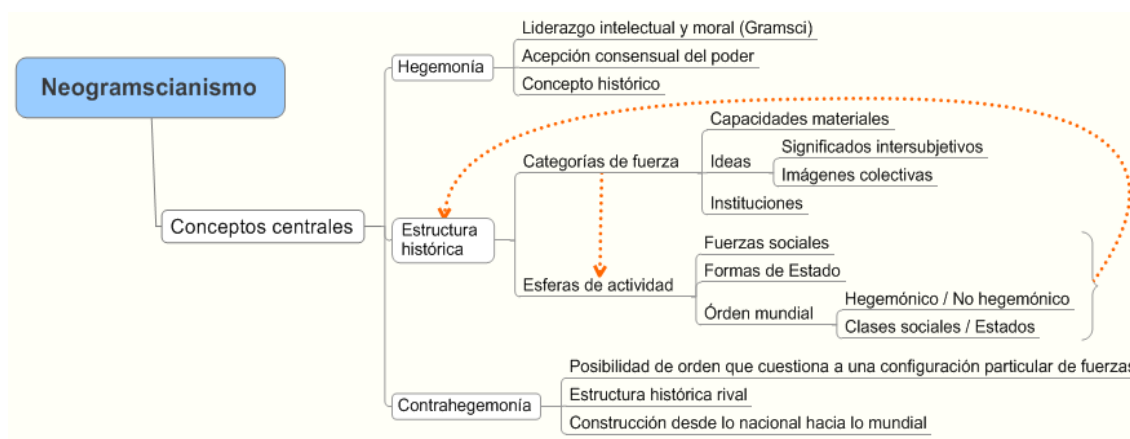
Neogramscianismo

Conceptos centrales

Hegemonía
Liderazgo intelectual y moral (Gramsci)
Acepción consensual del poder
Concepto histórico

Estructura histórica
Categorías de fuerza
Capacidades materiales
Ideas
Significados intersubjetivos
Imágenes colectivas
Instituciones
Esferas de actividad
Fuerzas sociales
Formas de Estado
Órden mundial
Hegemónico / No hegemónico
Clases sociales / Estados

Contrahegemonía
Posibilidad de orden que cuestiona a una configuración particular de fuerzas
Estructura histórica rival
Construcción desde lo nacional hacia lo mundial